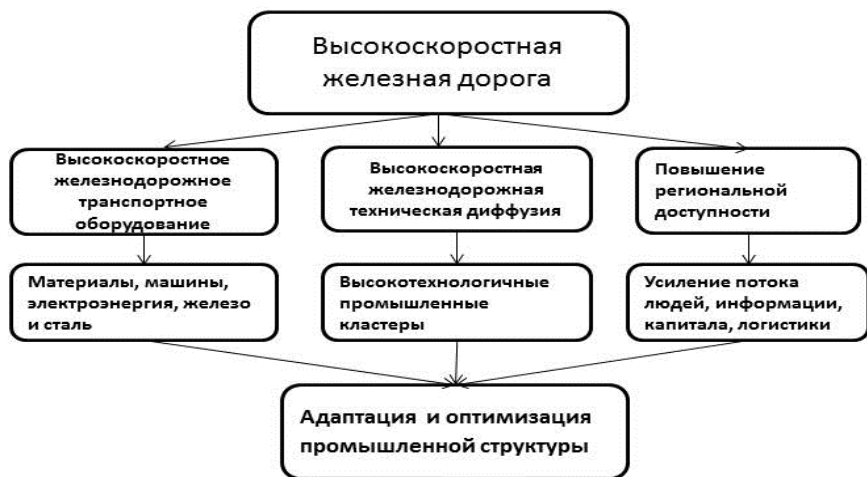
Высокоскоростная железная дорога

Высокоскоростное железнодорожное транспортное оборудование

Высокоскоростная железнодорожная техническая диффузия

Повышение региональной доступности

Материалы, машины, электроэнергия, железо и сталь

Высокотехнологичные промышленные кластеры

Усиление потока людей, информации, капитала, логистики

Адаптация и оптимизация промышленной структуры